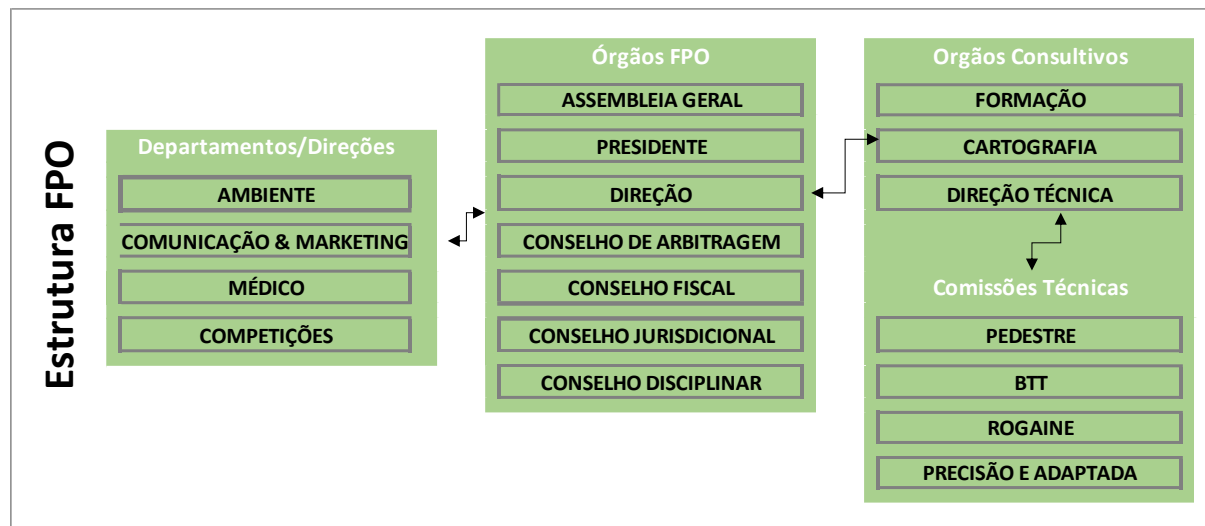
Estrutura FPO

Departamentos/Direções

AMBIENTE

COMUNICAÇÃO & MARKETING

MÉDICO

COMPETIÇÕES

Órgãos FPO

ASSEMBLEIA GERAL

PRESIDENTE

DIREÇÃO

CONSELHO DE ARBITRAGEM

CONSELHO FISCAL

CONSELHO JURISDICIONAL

CONSELHO DISCIPLINAR

Orgãos Consultivos

FORMAÇÃO

CARTOGRAFIA

DIREÇÃO TÉCNICA

Comissões Técnicas

PEDESTRE

BTT

ROGAINE

PRECISÃO E ADAPTADA